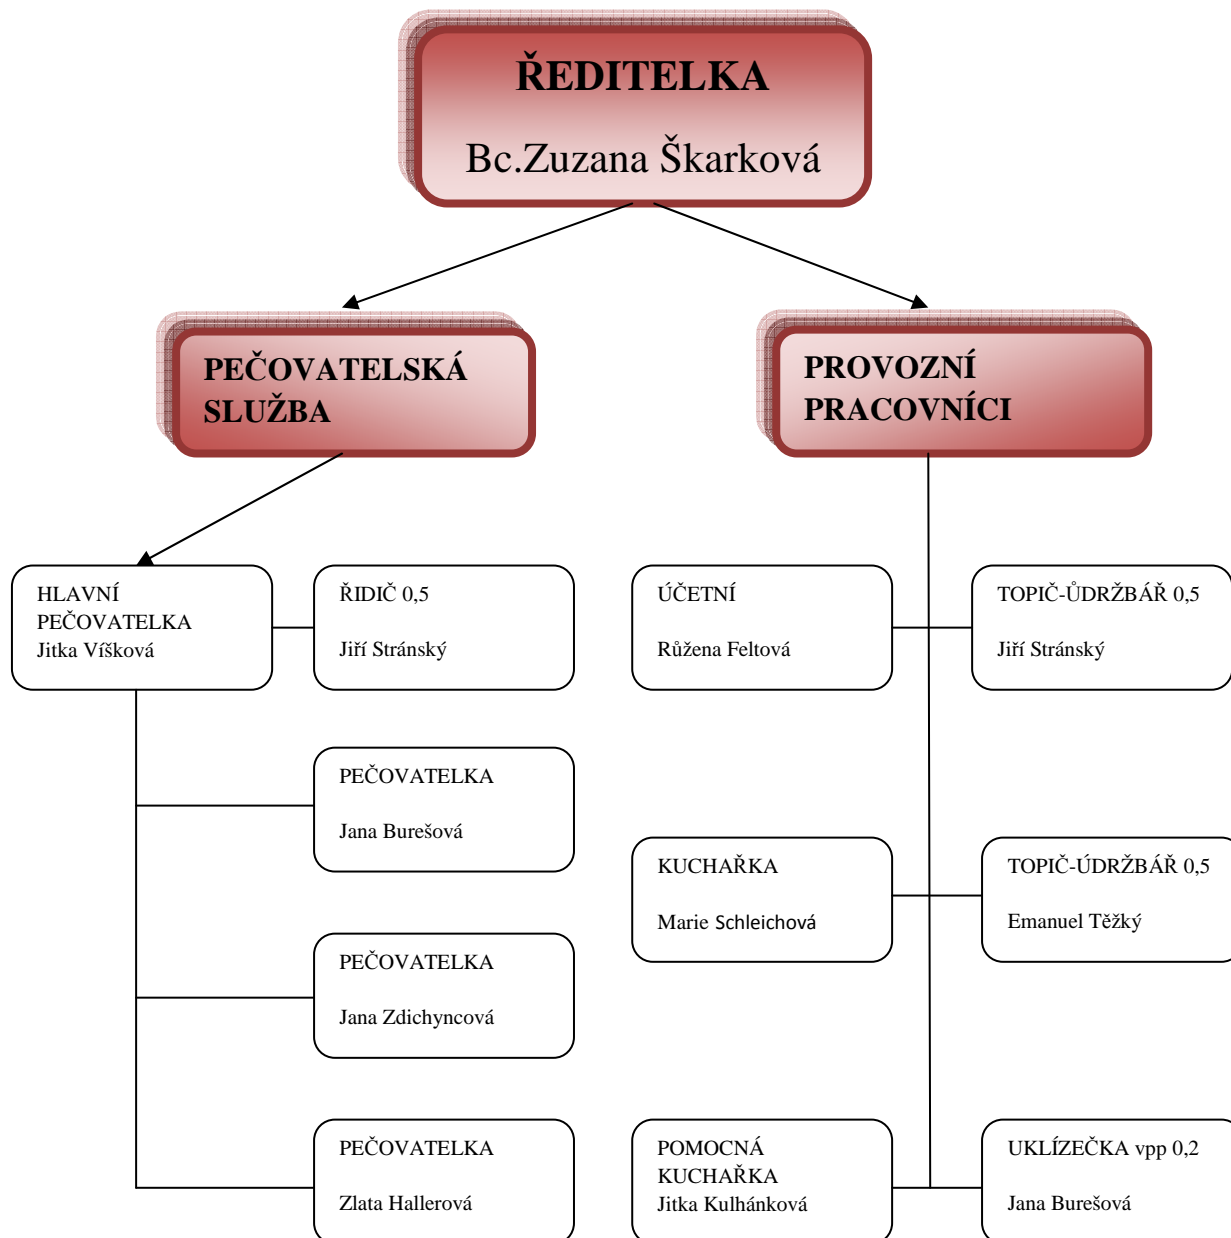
ŘEDITELKA

Bc.Zuzana Škarková

PEČOVATELSKÁ SLUŽBA

PROVOZNÍ PRACOVNÍCI

HLAVNÍ PEČOVATELKA
Jitka Víšková

ŘIDIČ 0,5

Jiří Stránský

ÚČETNÍ

Růžena Feltová

TOPIČ-ŮDRŽBÁŘ 0,5

Jiří Stránský

PEČOVATELKA

Jana Burešová

KUCHAŘKA

Marie Schleichová

TOPIČ-ÚDRŽBÁŘ 0,5

Emanuel Těžký

PEČOVATELKA

Jana Zdichyncová

PEČOVATELKA

Zlata Hallerová

POMOCNÁ KUCHAŘKA
Jitka Kulhánková

UKLÍZEČKA vpp 0,2

Jana Burešová